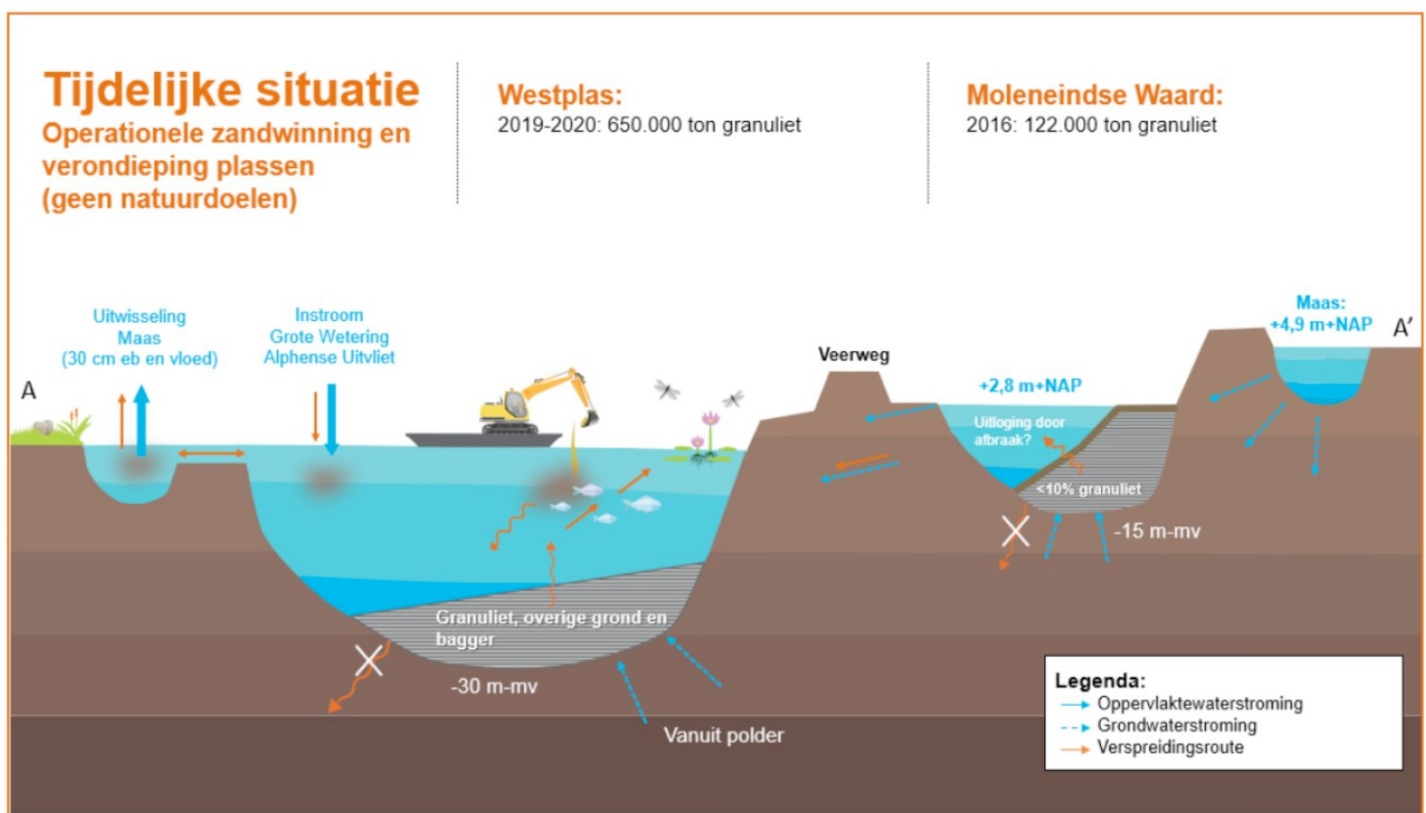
Tijdelijke situatie
Operationele zandwinning en verondieping plassen (geen natuurdoelen)

Westplas:
2019-2020: 650.000 ton granuliet

Moleneindse Waard:
2016: 122.000 ton granuliet

Uitwisseling Maas (30 cm eb en vloed)

Instroom Grote Wetering Alphense Uitvliet

Veerweg

Maas: +4,9 m+NAP

A

A'

+2,8 m+NAP

Uitloging door afbraak?

<10% granuliet

-15 m-mv

Granuliet, overige grond en bagger

-30 m-mv

Vanuit polder

Legenda:
Oppervlaktewaterstroming
Grondwaterstroming
Verspreidingsroute